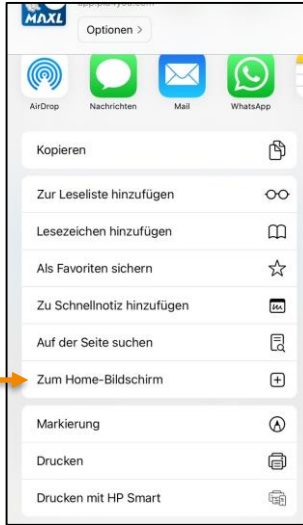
MAXL

Optionen >

AirDrop

Nachrichten

Mail

WhatsApp

Kopieren

Zur Leseliste hinzufügen

Lesezeichen hinzufügen

Als Favoriten sichern

Zu Schnellnotiz hinzufügen

Auf der Seite suchen

Zum Home-Bildschirm

Markierung

Drucken

Drucken mit HP Smart